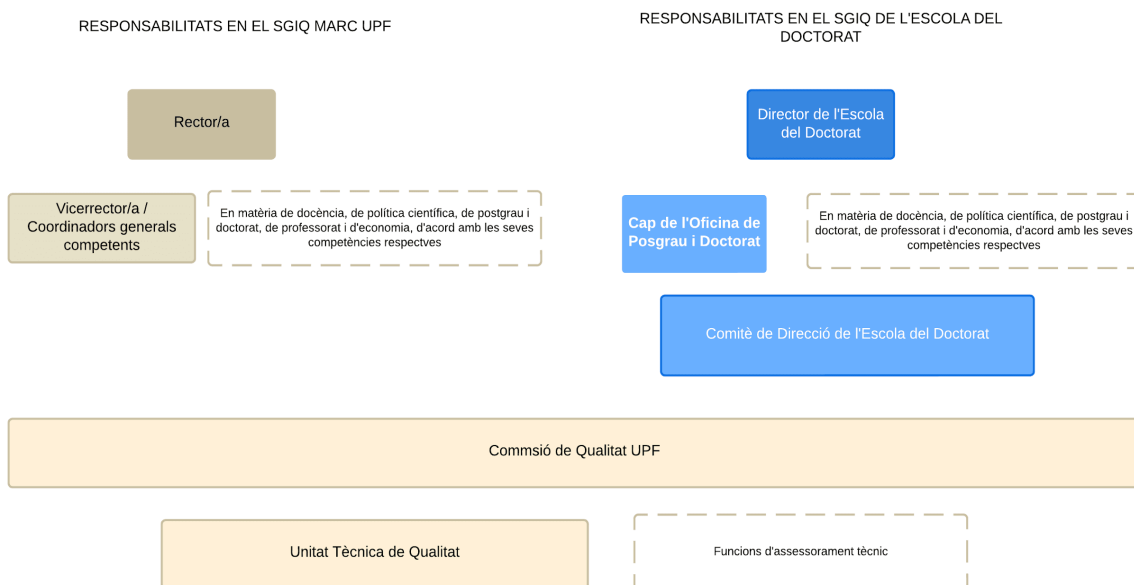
RESPONSABILITATS EN EL SGIQ MARC UPF

Rector/a

Vicerrector/a / Coordinadors generals competents

En matèria de docència, de política científica, de postgrau i doctorat, de professorat i d'economia, d'acord amb les seves competències respectves

RESPONSABILITATS EN EL SGIQ DE L'ESCOLA DEL DOCTORAT

Director de l'Escola del Doctorat

Cap de l'Oficina de Posgrau i Doctorat

En matèria de docència, de política científica, de postgrau i doctorat, de professorat i d'economia, d'acord amb les seves competències respectves

Comitè de Direcció de l'Escola del Doctorat

Commsió de Qualitat UPF

Unitat Tècnica de Qualitat

Funcions d'assessorament tècnic